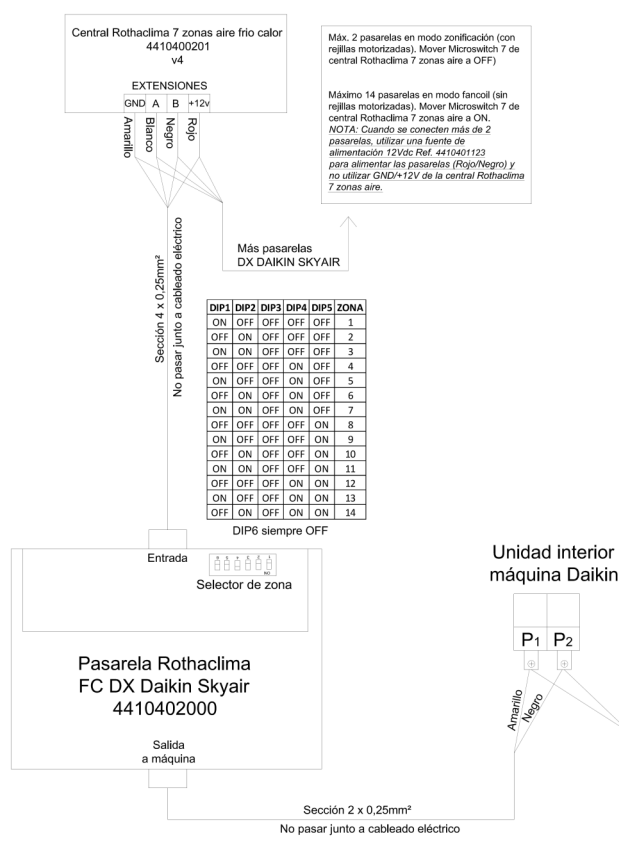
Central Rothaclima 7 zonas aire frio calor
4410400201
v4

EXTENSIONES

| GND | A | B | +12v |
|---|---|---|---|

Amarillo Blanco Negro Rojo

Máx. 2 pasarelas en modo zonificación (con rejillas motorizadas). Mover Microswitch 7 de central Rothaclima 7 zonas aire a OFF)

Máximo 14 pasarelas en modo fancoil (sin rejillas motorizadas). Mover Microswitch 7 de central Rothaclima 7 zonas aire a ON.
NOTA: Cuando se conecten más de 2 pasarelas, utilizar una fuente de alimentación 12Vdc Ref. 4410401123 para alimentar las pasarelas (Rojo/Negro) y no utilizar GND/+12V de la central Rothaclima 7 zonas aire.

Más pasarelas
DX DAIKIN SKYAIR

Sección 4 x 0,25mm²
No pasar junto a cableado eléctrico

| DIP1 | DIP2 | DIP3 | DIP4 | DIP5 | ZONA |
|---|---|---|---|---|---|
| ON | OFF | OFF | OFF | OFF | 1 |
| OFF | ON | OFF | OFF | OFF | 2 |
| ON | ON | OFF | OFF | OFF | 3 |
| OFF | OFF | OFF | ON | OFF | 4 |
| ON | OFF | OFF | ON | OFF | 5 |
| OFF | ON | OFF | ON | OFF | 6 |
| ON | ON | OFF | ON | OFF | 7 |
| OFF | OFF | OFF | OFF | ON | 8 |
| ON | OFF | OFF | OFF | ON | 9 |
| OFF | ON | OFF | OFF | ON | 10 |
| ON | ON | OFF | OFF | ON | 11 |
| OFF | OFF | OFF | ON | ON | 12 |
| ON | OFF | OFF | ON | ON | 13 |
| OFF | ON | OFF | ON | ON | 14 |

DIP6 siempre OFF

Entrada
Selector de zona

Pasarela Rothaclima
FC DX Daikin Skyair
4410402000

Salida
a máquina

Unidad interior
máquina Daikin

P1 P2

Amarillo Negro

Sección 2 x 0,25mm²
No pasar junto a cableado eléctrico